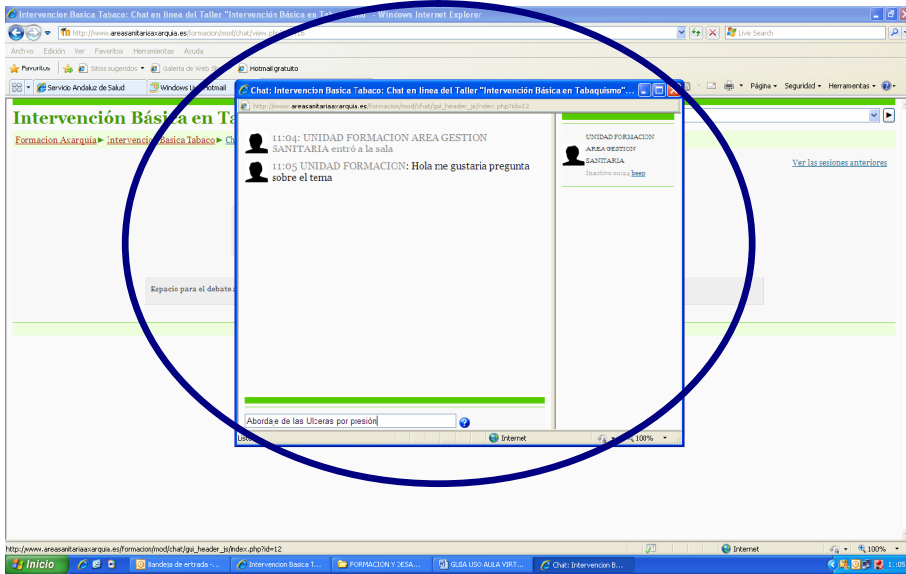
Intervencion Basica Tabaco: Chat en línea del Taller "Intervención Básica en Tab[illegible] - Windows Internet Explorer

http://www.areasanitariaaxarquia.es/formacion/mod/chat/view.php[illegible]

Live Search

Archivo Edición Ver Favoritos Herramientas Ayuda

Favoritos Sitios sugeridos Galería de Web Sl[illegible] Hotmail gratuito

Servicio Andaluz de Salud Windows L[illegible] Hotmail

Página Seguridad Herramientas

Intervención Básica en Ta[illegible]

Formacion Axarquía ► Intervencion Basica Tabaco ► Ch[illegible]

Ver las sesiones anteriores

Espacio para el debate.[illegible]

Chat: Intervencion Basica Tabaco: Chat en línea del Taller "Intervención Básica en Tabaquismo"...

http://www.areasanitariaaxarquia.es/formacion/mod/chat/gui_header_js/index.php?id=12

11:04: UNIDAD FORMACION AREA GESTION SANITARIA entró a la sala

11:05 UNIDAD FORMACION: Hola me gustaria pregunta sobre el tema

UNIDAD FORMACION AREA GESTION SANITARIA

Inactivo ahora beep

Abordaje de las Ulceras por presión

Listo

Internet

100%

http://www.areasanitariaaxarquia.es/formacion/mod/chat/gui_header_js/index.php?id=12

Internet 100%

Inicio Bandeja de entrada -... Intervencion Basica T... FORMACION Y DESA... GUIA USO AULA VIRT... Chat: Intervencion B...

1:05